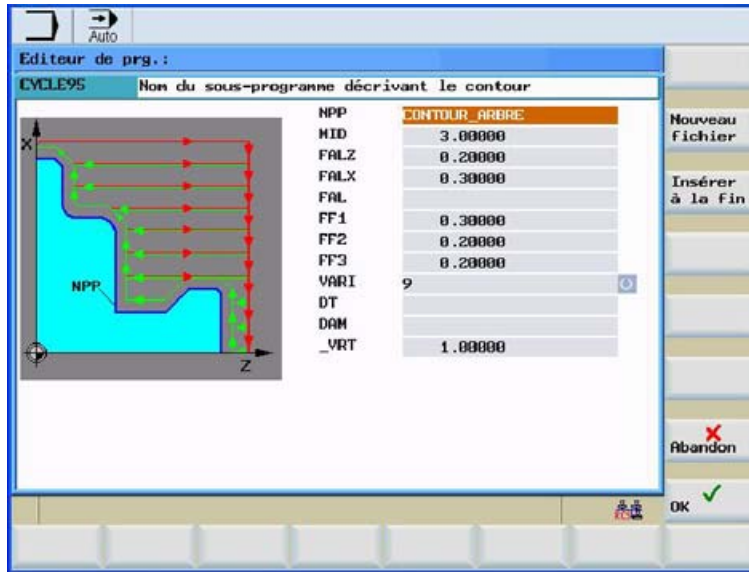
Auto

Editeur de prg.:

CYCLE95 Nom du sous-programme décrivant le contour

X

NPP

Z

| | |
|---|---|
| NPP | CONTOUR_ARBRE |
| MID | 3.00000 |
| FALZ | 0.20000 |
| FALX | 0.30000 |
| FAL | |
| FF1 | 0.30000 |
| FF2 | 0.20000 |
| FF3 | 0.20000 |
| VARI | 9 |
| DT | |
| DAM | |
| _VRT | 1.00000 |

Nouveau fichier

Insérer à la fin

Abandon

OK